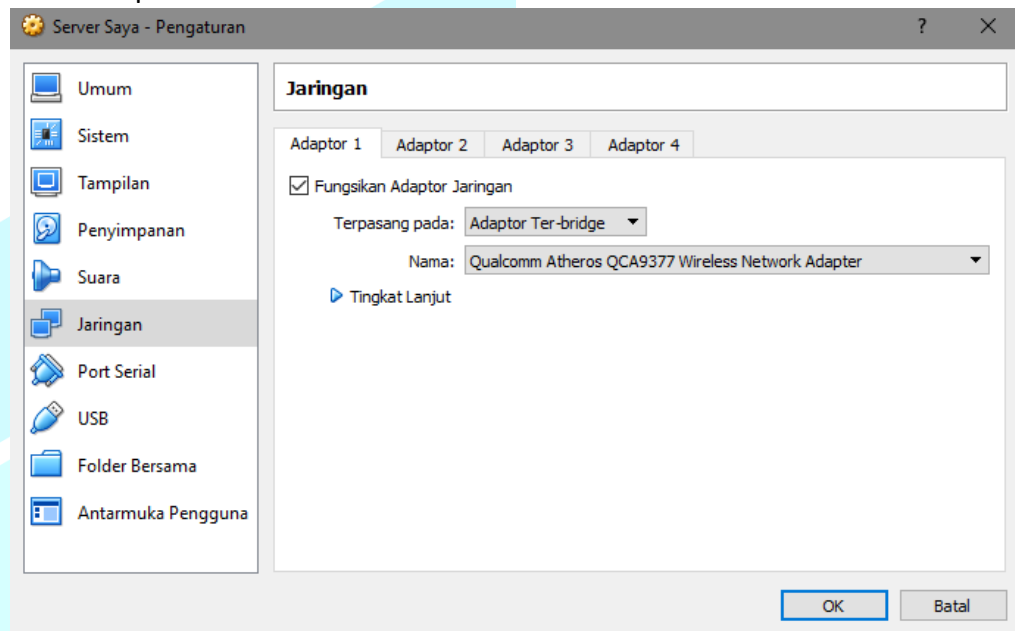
Server Saya - Pengaturan

?

Umum
Sistem
Tampilan
Penyimpanan
Suara
Jaringan
Port Serial
USB
Folder Bersama
Antarmuka Pengguna

Jaringan

Adaptor 1
Adaptor 2
Adaptor 3
Adaptor 4

Fungsikan Adaptor Jaringan

Terpasang pada: Adaptor Ter-bridge

Nama: Qualcomm Atheros QCA9377 Wireless Network Adapter

Tingkat Lanjut

OK
Batal